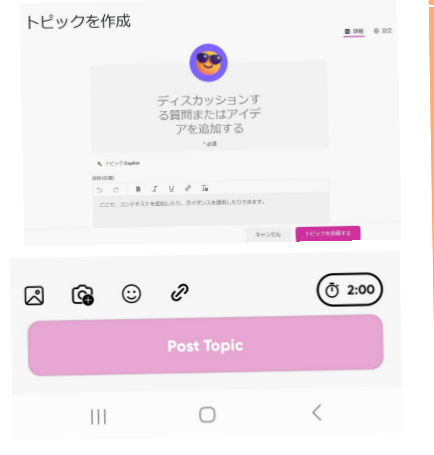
トピックを作成

詳細 設定

ディスカッションする質問またはアイデアを追加する

* 必須

トピック Copilot

説明(任意)

ここで、コンテキストを追加したり、ガイダンスを提供したりできます。

キャンセル トピックを投稿する

2:00

Post Topic